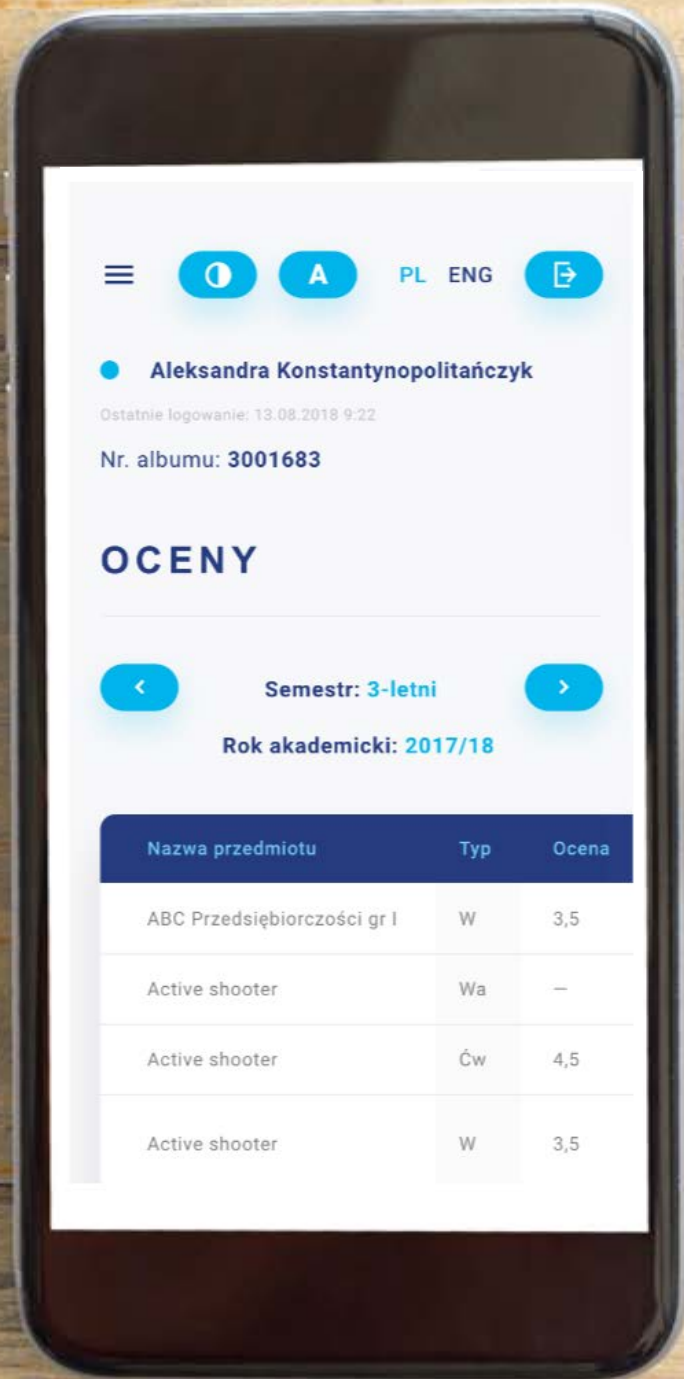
A PL ENG

Aleksandra Konstantynopolitańczyk

Ostatnie logowanie: 13.08.2018 9:22

Nr. albumu: 3001683

OCENY

Semestr: 3-letni

Rok akademicki: 2017/18

| Nazwa przedmiotu | Typ | Ocena |
|---|---|---|
| ABC Przedsiębiorczości gr I | W | 3,5 |
| Active shooter | Wa | — |
| Active shooter | Ćw | 4,5 |
| Active shooter | W | 3,5 |